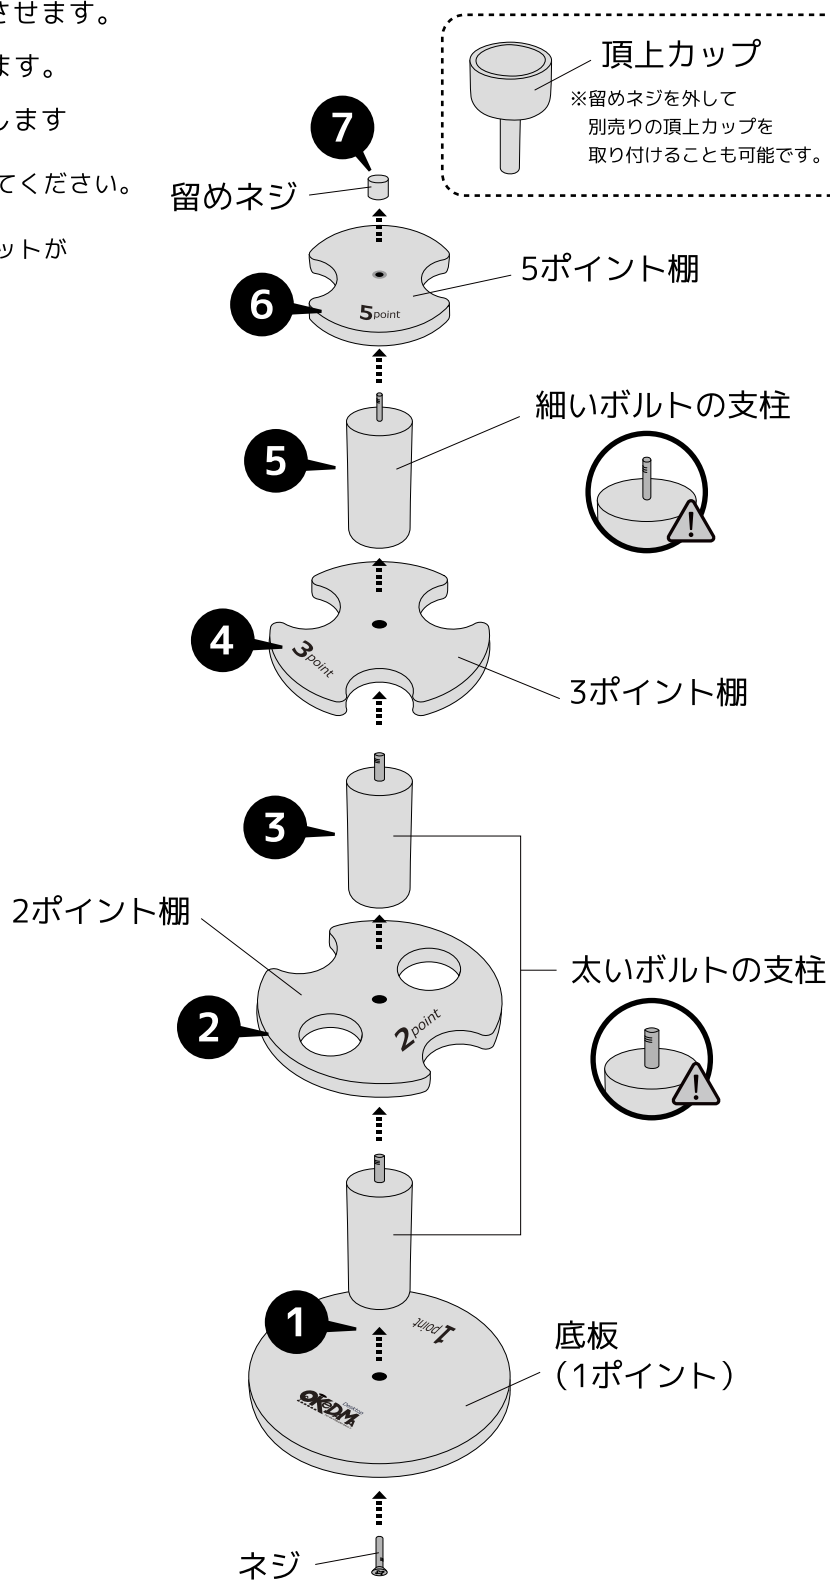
させます。
ます。
します
てください。
ットが

頂上カップ
※留めネジを外して
別売りの頂上カップを
取り付けることも可能です。

7
留めネジ
6
5point
5ポイント棚
5
細いボルトの支柱
4
3point
3ポイント棚
3
2ポイント棚
2
2point
太いボルトの支柱
1
1point
底板
（1ポイント）
OKEDMA
ネジ